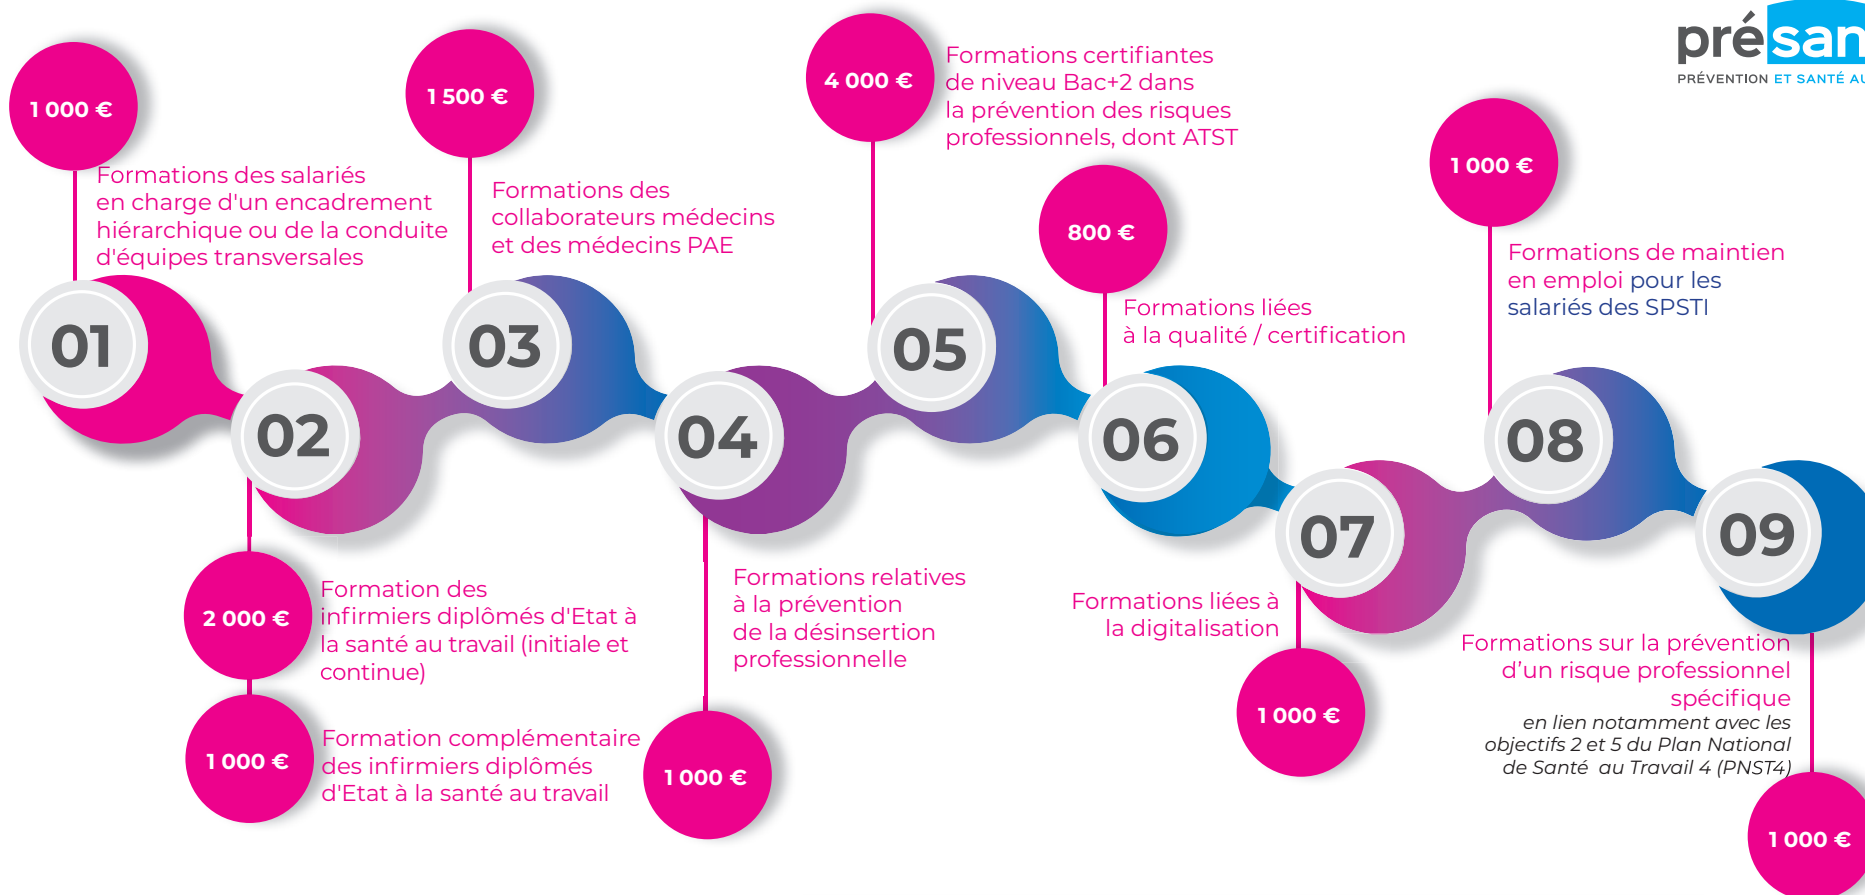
présan
PRÉVENTION ET SANTÉ AU

1 000 €
Formations des salariés en charge d'un encadrement hiérarchique ou de la conduite d'équipes transversales

01

1 500 €
Formations des collaborateurs médecins et des médecins PAE

03

4 000 €
Formations certifiantes de niveau Bac+2 dans la prévention des risques professionnels, dont ATST

05

800 €
Formations liées à la qualité / certification

06

1 000 €
Formations de maintien en emploi pour les salariés des SPSTI

08

02
2 000 €
Formation des infirmiers diplômés d'Etat à la santé au travail (initiale et continue)

1 000 €
Formation complémentaire des infirmiers diplômés d'Etat à la santé au travail

04
Formations relatives à la prévention de la désinsertion professionnelle
1 000 €

07
Formations liées à la digitalisation
1 000 €

09
Formations sur la prévention d'un risque professionnel spécifique
en lien notamment avec les objectifs 2 et 5 du Plan National de Santé au Travail 4 (PNST4)
1 000 €